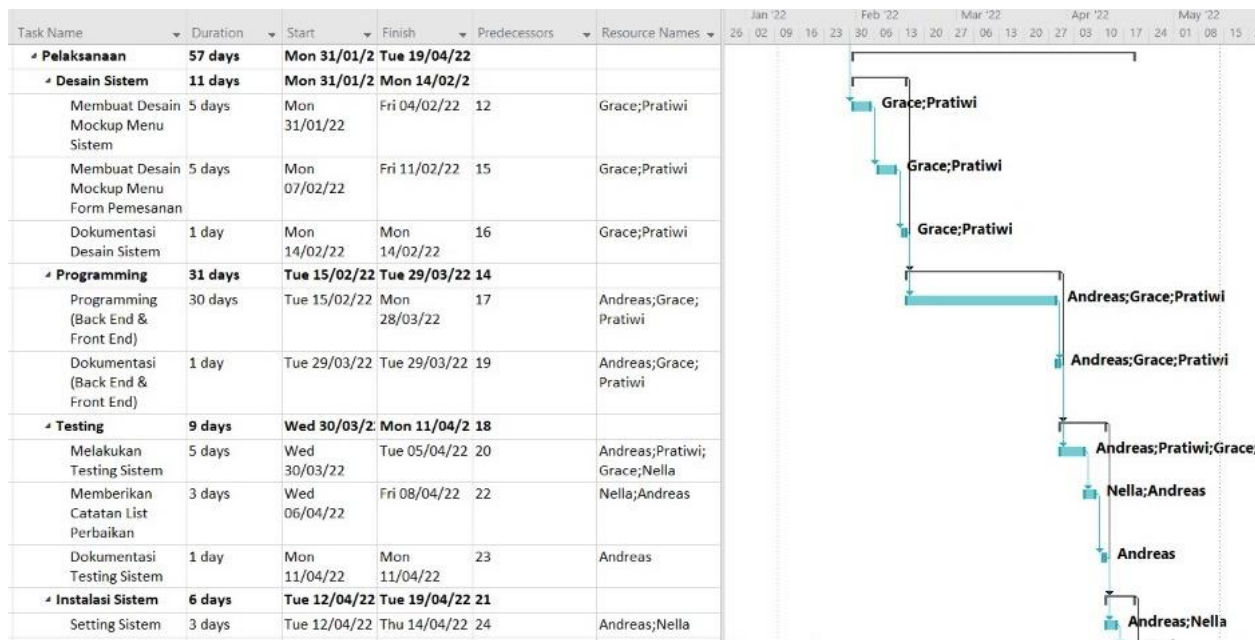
| Task Name | Duration | Start | Finish | Predecessors | Resource Names |
|---|---|---|---|---|---|
| Pelaksanaan | 57 days | Mon 31/01/2 | Tue 19/04/22 | | |
| Desain Sistem | 11 days | Mon 31/01/2 | Mon 14/02/2 | | |
| Membuat Desain Mockup Menu Sistem | 5 days | Mon 31/01/22 | Fri 04/02/22 | 12 | Grace;Pratiwi |
| Membuat Desain Mockup Menu Form Pemesanan | 5 days | Mon 07/02/22 | Fri 11/02/22 | 15 | Grace;Pratiwi |
| Dokumentasi Desain Sistem | 1 day | Mon 14/02/22 | Mon 14/02/22 | 16 | Grace;Pratiwi |
| Programming | 31 days | Tue 15/02/22 | Tue 29/03/22 | 14 | |
| Programming (Back End & Front End) | 30 days | Tue 15/02/22 | Mon 28/03/22 | 17 | Andreas;Grace;Pratiwi |
| Dokumentasi (Back End & Front End) | 1 day | Tue 29/03/22 | Tue 29/03/22 | 19 | Andreas;Grace;Pratiwi |
| Testing | 9 days | Wed 30/03/2: | Mon 11/04/2 | 18 | |
| Melakukan Testing Sistem | 5 days | Wed 30/03/22 | Tue 05/04/22 | 20 | Andreas;Pratiwi;Grace;Nella |
| Memberikan Catatan List Perbaikan | 3 days | Wed 06/04/22 | Fri 08/04/22 | 22 | Nella;Andreas |
| Dokumentasi Testing Sistem | 1 day | Mon 11/04/22 | Mon 11/04/22 | 23 | Andreas |
| Instalasi Sistem | 6 days | Tue 12/04/22 | Tue 19/04/22 | 21 | |
| Setting Sistem | 3 days | Tue 12/04/22 | Thu 14/04/22 | 24 | Andreas;Nella |

Jan '22 Feb '22 Mar '22 Apr '22 May '22
26 02 09 16 23 30 06 13 20 27 06 13 20 27 03 10 17 24 01 08 15

Grace;Pratiwi
Grace;Pratiwi
Grace;Pratiwi
Andreas;Grace;Pratiwi
Andreas;Grace;Pratiwi
Andreas;Pratiwi;Grace;
Nella;Andreas
Andreas
Andreas;Nella